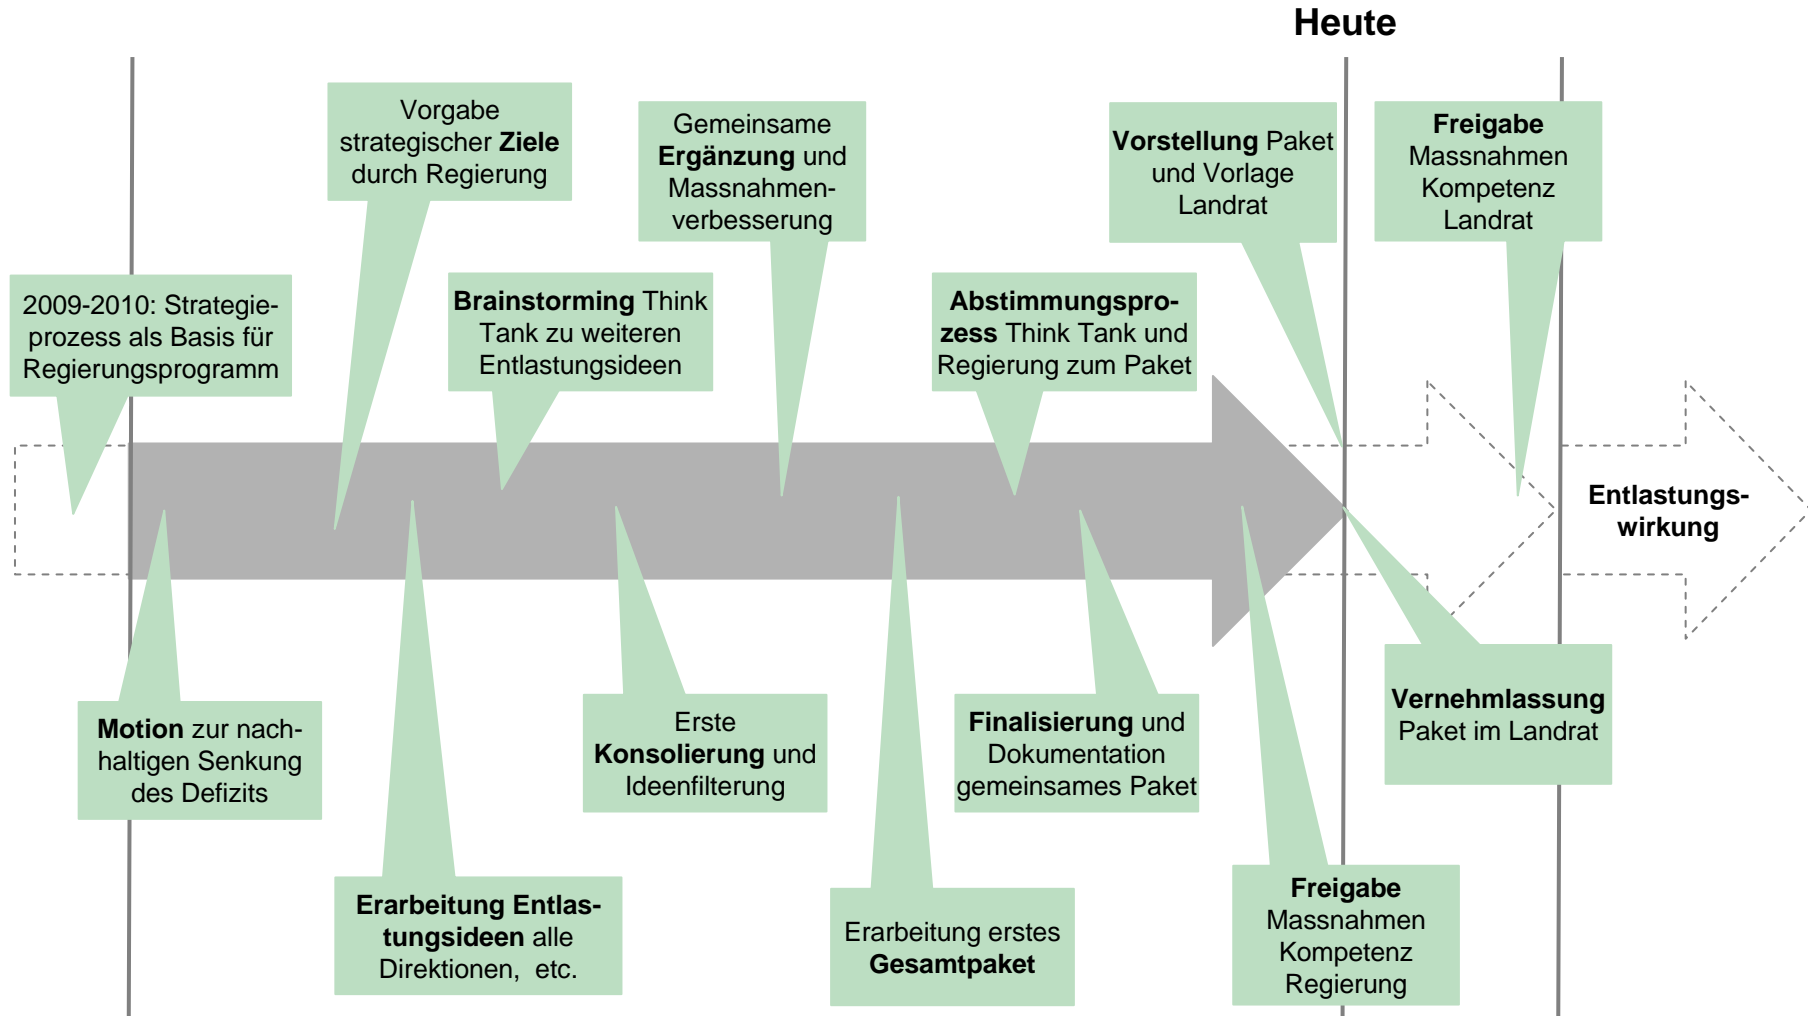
Heute

Vorgabe strategischer **Ziele** durch Regierung

Gemeinsame **Ergänzung** und Massnahmenverbesserung

**Vorstellung** Paket und Vorlage Landrat

**Freigabe** Massnahmen Kompetenz Landrat

2009-2010: Strategieprozess als Basis für Regierungsprogramm

**Brainstorming** Think Tank zu weiteren Entlastungsideen

**Abstimmungsprozess** Think Tank und Regierung zum Paket

**Entlastungswirkung**

**Motion** zur nachhaltigen Senkung des Defizits

Erste **Konsolierung** und Ideenfilterung

**Finalisierung** und Dokumentation gemeinsames Paket

**Vernehmlassung** Paket im Landrat

**Erarbeitung Entlastungsideen** alle Direktionen, etc.

Erarbeitung erstes **Gesamtpaket**

**Freigabe** Massnahmen Kompetenz Regierung